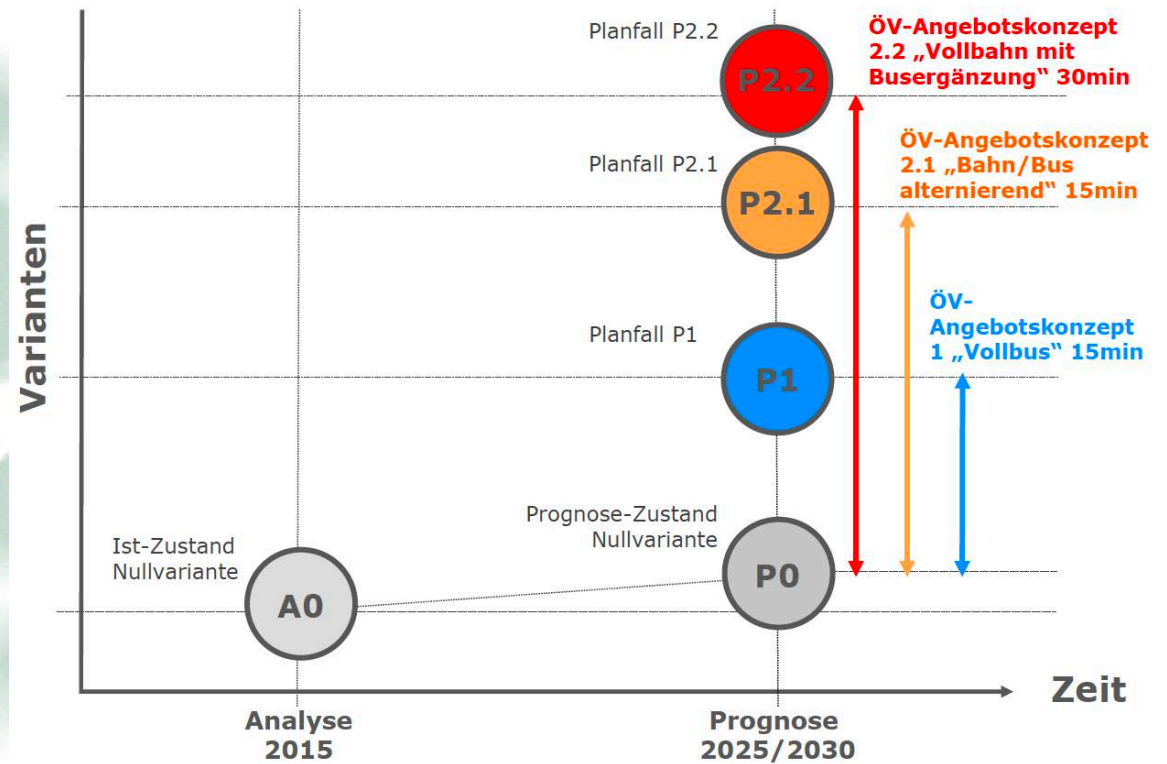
Planfall P2.2

P2.2

ÖV-Angebotskonzept 2.2 „Vollbahn mit Busergänzung“ 30min

Planfall P2.1

P2.1

ÖV-Angebotskonzept 2.1 „Bahn/Bus alternierend“ 15min

Varianten

Planfall P1

P1

ÖV-Angebotskonzept 1 „Vollbus“ 15min

Prognose-Zustand Nullvariante

P0

Ist-Zustand Nullvariante

A0

Zeit

Analyse 2015

Prognose 2025/2030